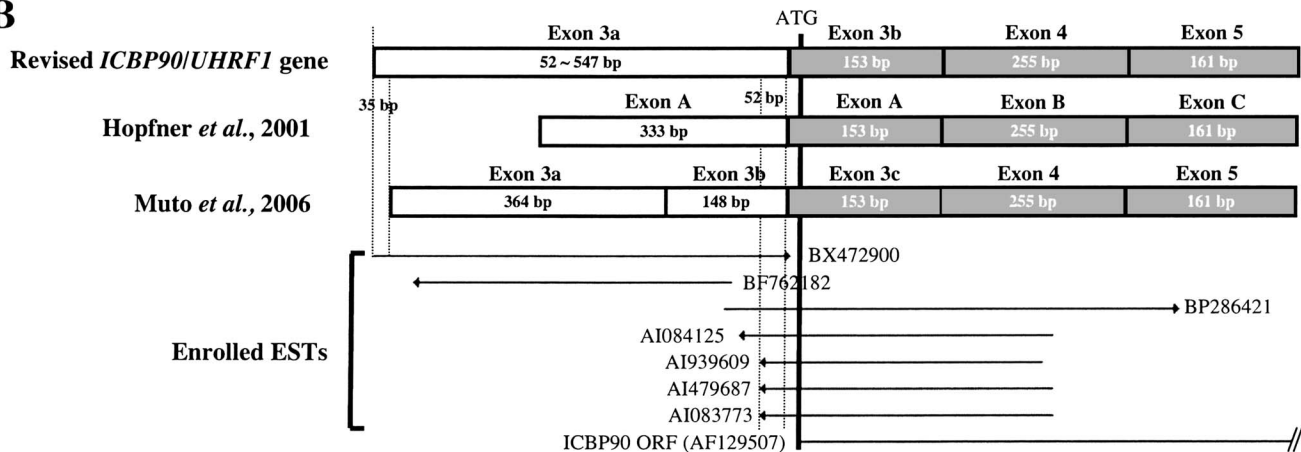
B

ATG

Revised *ICBP90/UHRF1* gene

| Exon 3a | Exon 3b | Exon 4 | Exon 5 |
|---|---|---|---|
| 52 ~ 547 bp | 153 bp | 255 bp | 161 bp |

35 bp 52 bp

Hopfner *et al.*, 2001

| Exon A | Exon A | Exon B | Exon C |
|---|---|---|---|
| 333 bp | 153 bp | 255 bp | 161 bp |

Muto *et al.*, 2006

| Exon 3a | Exon 3b | Exon 3c | Exon 4 | Exon 5 |
|---|---|---|---|---|
| 364 bp | 148 bp | 153 bp | 255 bp | 161 bp |

Enrolled ESTs

BX472900
BF762182
BP286421
AI084125
AI939609
AI479687
AI083773
ICBP90 ORF (AF129507)